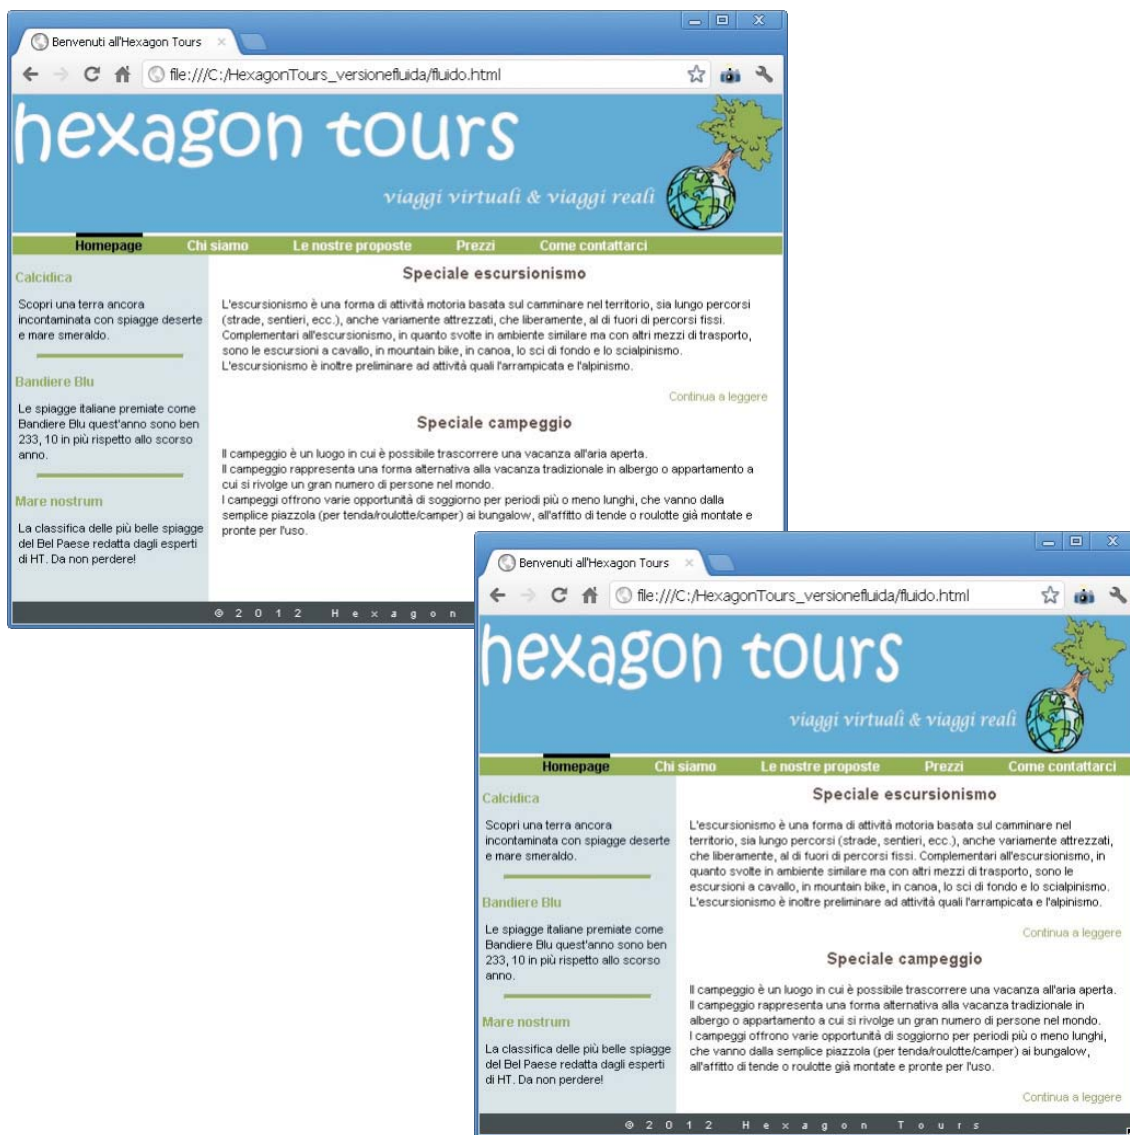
Benvenuti all'Hexagon Tours

file:///C:/HexagonTours_versionefluida/fluido.html

hexagon tours

viaggi virtuali & viaggi reali

Homepage Chi siamo Le nostre proposte Prezzi Come contattarci

Calcidica

Scopri una terra ancora incontaminata con spiagge deserte e mare smeraldo.

Bandiere Blu

Le spiagge italiane premiate come Bandiere Blu quest'anno sono ben 233, 10 in più rispetto allo scorso anno.

Mare nostrum

La classifica delle più belle spiagge del Bel Paese redatta dagli esperti di HT. Da non perdere!

Speciale escursionismo

L'escursionismo è una forma di attività motoria basata sul camminare nel territorio, sia lungo percorsi (strade, sentieri, ecc.), anche variamente attrezzati, che liberamente, al di fuori di percorsi fissi. Complementari all'escursionismo, in quanto svolte in ambiente similare ma con altri mezzi di trasporto, sono le escursioni a cavallo, in mountain bike, in canoa, lo sci di fondo e lo scialpinismo. L'escursionismo è inoltre preliminare ad attività quali l'arrampicata e l'alpinismo.

Continua a leggere

Speciale campeggio

Il campeggio è un luogo in cui è possibile trascorrere una vacanza all'aria aperta.
Il campeggio rappresenta una forma alternativa alla vacanza tradizionale in albergo o appartamento a cui si rivolge un gran numero di persone nel mondo.
I campeggi offrono varie opportunità di soggiorno per periodi più o meno lunghi, che vanno dalla semplice piazzola (per tenda/roulotte/camper) ai bungalow, all'affitto di tende o roulotte già montate e pronte per l'uso.

© 2 0 1 2 H e x a g o n

Benvenuti all'Hexagon Tours

file:///C:/HexagonTours_versionefluida/fluido.html

hexagon tours

viaggi virtuali & viaggi reali

Homepage Chi siamo Le nostre proposte Prezzi Come contattarci

Calcidica

Scopri una terra ancora incontaminata con spiagge deserte e mare smeraldo.

Bandiere Blu

Le spiagge italiane premiate come Bandiere Blu quest'anno sono ben 233, 10 in più rispetto allo scorso anno.

Mare nostrum

La classifica delle più belle spiagge del Bel Paese redatta dagli esperti di HT. Da non perdere!

Speciale escursionismo

L'escursionismo è una forma di attività motoria basata sul camminare nel territorio, sia lungo percorsi (strade, sentieri, ecc.), anche variamente attrezzati, che liberamente, al di fuori di percorsi fissi. Complementari all'escursionismo, in quanto svolte in ambiente similare ma con altri mezzi di trasporto, sono le escursioni a cavallo, in mountain bike, in canoa, lo sci di fondo e lo scialpinismo. L'escursionismo è inoltre preliminare ad attività quali l'arrampicata e l'alpinismo.

Continua a leggere

Speciale campeggio

Il campeggio è un luogo in cui è possibile trascorrere una vacanza all'aria aperta.
Il campeggio rappresenta una forma alternativa alla vacanza tradizionale in albergo o appartamento a cui si rivolge un gran numero di persone nel mondo.
I campeggi offrono varie opportunità di soggiorno per periodi più o meno lunghi, che vanno dalla semplice piazzola (per tenda/roulotte/camper) ai bungalow, all'affitto di tende o roulotte già montate e pronte per l'uso.

Continua a leggere

© 2 0 1 2 H e x a g o n T o u r s